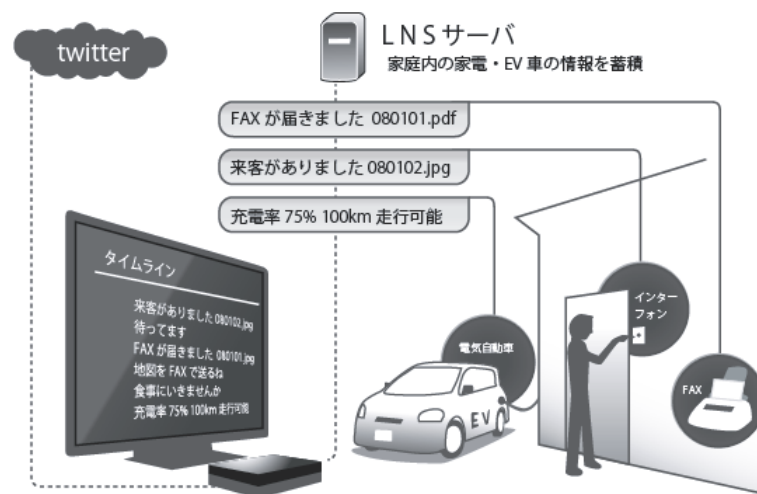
twitter

LNSサーバ
家庭内の家電・EV 車の情報を蓄積

FAX が届きました 080101.pdf

来客がありました 080102.jpg

充電率 75% 100km 走行可能

タイムライン

来客がありました 080102.jpg
待ってます
FAX が届きました 080101.jpg
地図を FAX で送るね
食事にいきませんか
充電率 75% 100km 走行可能

電気自動車

EV

インターフォン

FAX